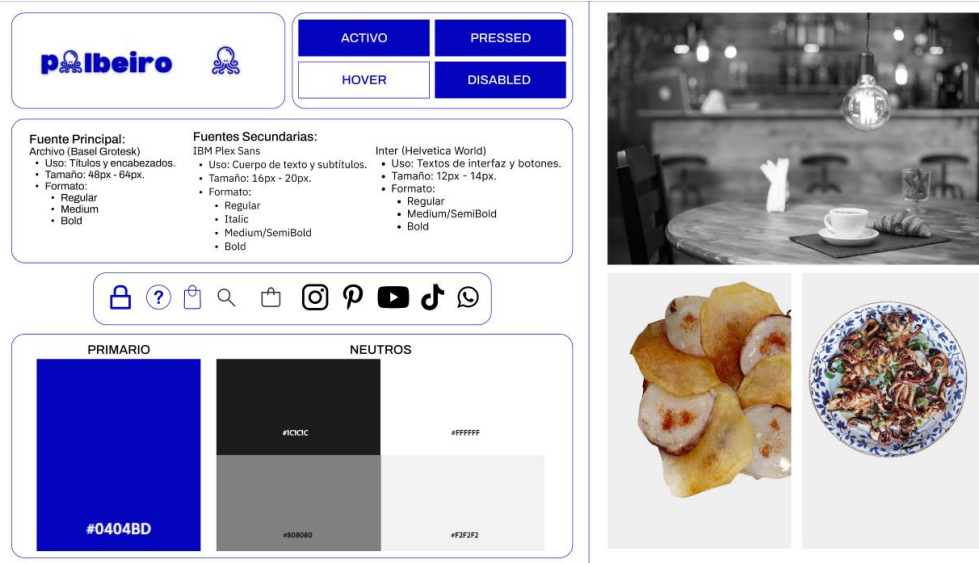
p🐙lbeiro

ACTIVO
PRESSED
HOVER
DISABLED

Fuente Principal:
Archivo (Basel Grotesk)
- Uso: Títulos y encabezados.
- Tamaño: 48px - 64px.
- Formato:
  - Regular
  - Medium
  - Bold

Fuentes Secundarias:
IBM Plex Sans
- Uso: Cuerpo de texto y subtítulos.
- Tamaño: 16px - 20px.
- Formato:
  - Regular
  - Italic
  - Medium/SemiBold
  - Bold

Inter (Helvetica World)
- Uso: Textos de interfaz y botones.
- Tamaño: 12px - 14px.
- Formato:
  - Regular
  - Medium/SemiBold
  - Bold

PRIMARIO
#0404BD

NEUTROS
#1C1C1C
#FFFFFF
#808080
#F2F2F2